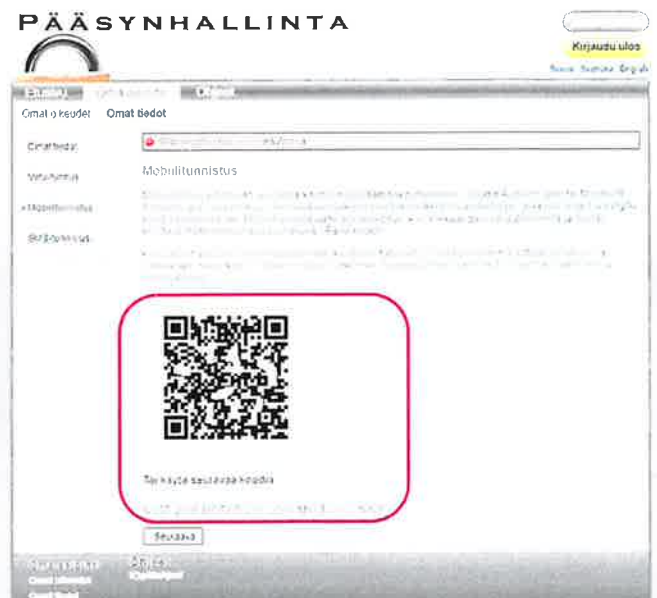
PÄÄSYNHALLINTA

Kirjaudu ulos

Suomi Svenska English

Etusivu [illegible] Ohjeet

Omat oikeudet Omat tiedot

Omat tiedot

Vahvistus

• Mobiilitunnistus

Sähköposti

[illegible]

Mobiilitunnistus

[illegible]

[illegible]

Tai käytä seuraavaa koodia

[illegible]

Seuraava

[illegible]